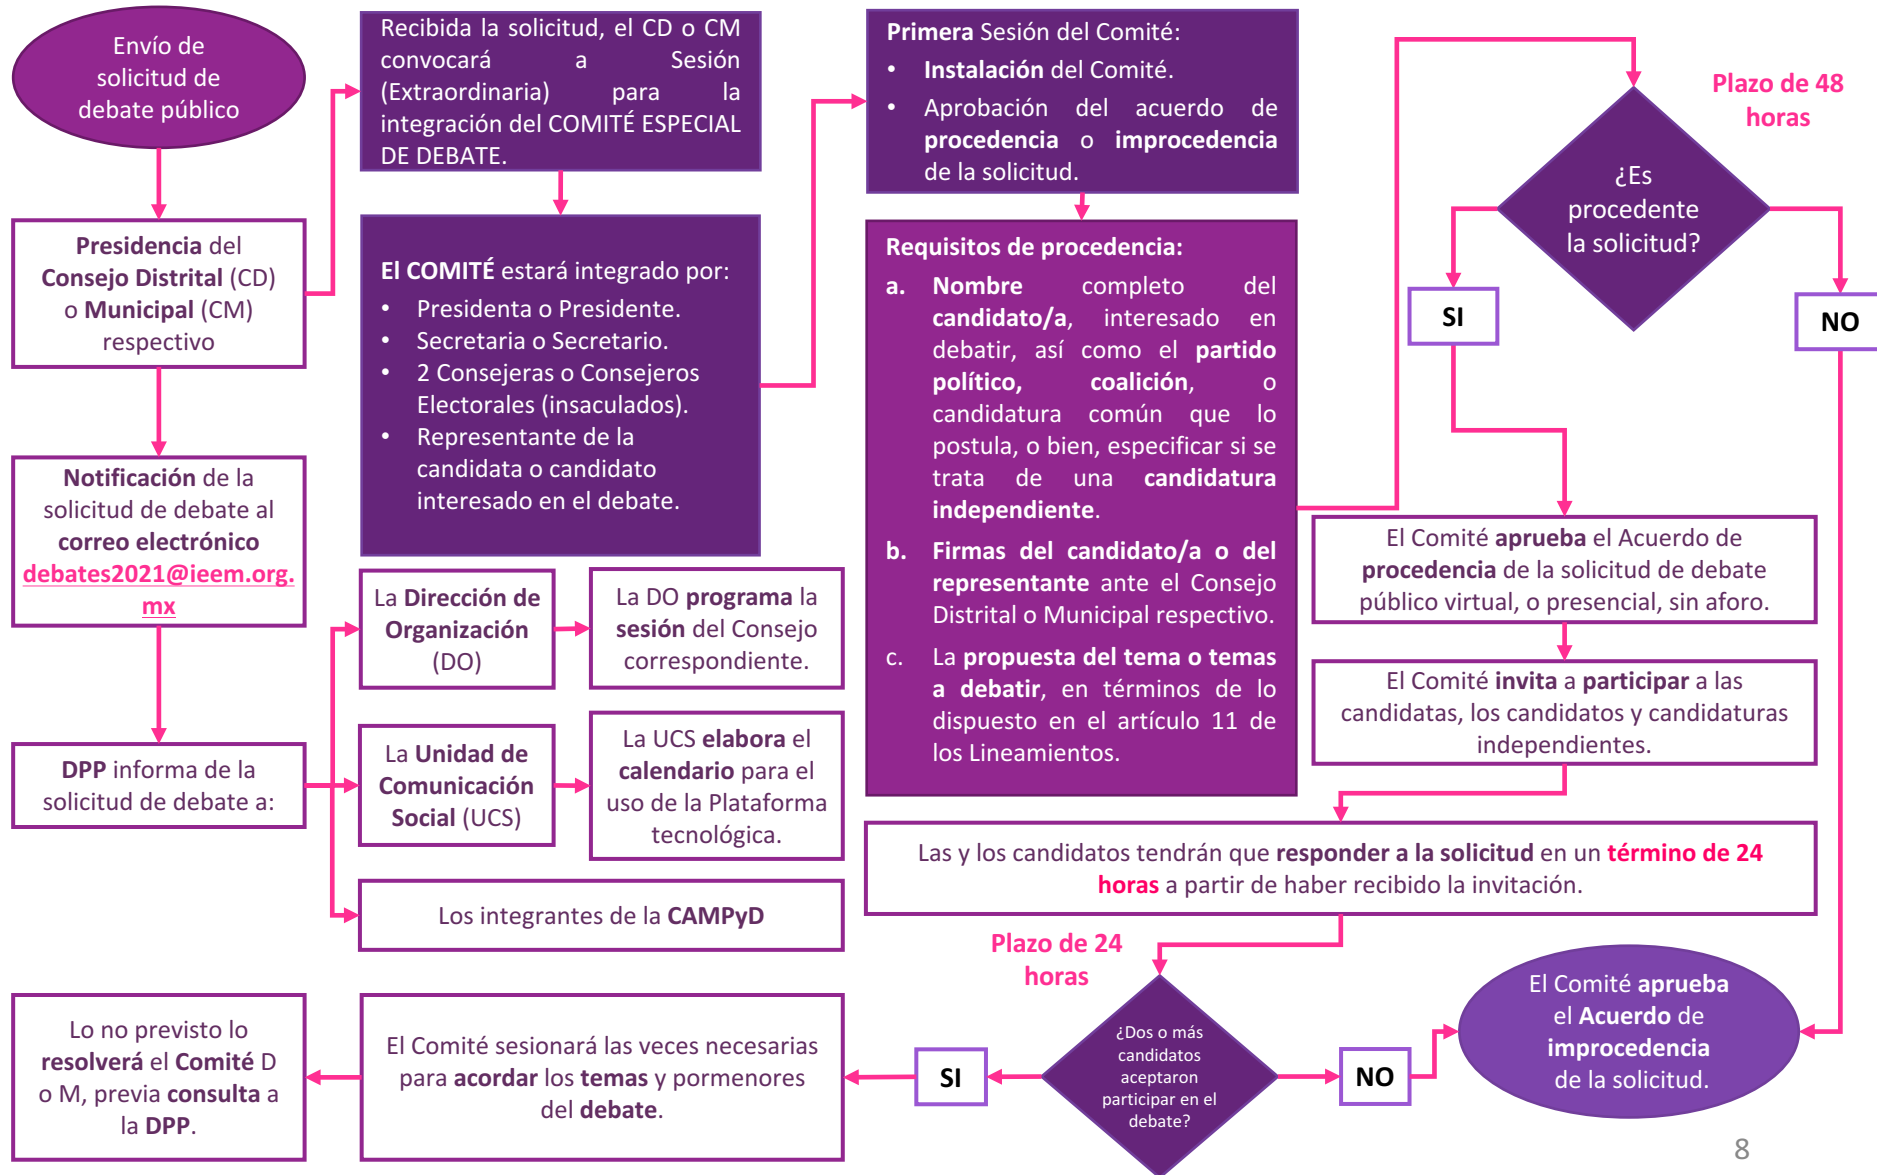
Envío de solicitud de debate público

Presidencia del Consejo Distrital (CD) o Municipal (CM) respectivo

Notificación de la solicitud de debate al correo electrónico debates2021@ieem.org.mx

DPP informa de la solicitud de debate a:

Recibida la solicitud, el CD o CM convocará a Sesión (Extraordinaria) para la integración del COMITÉ ESPECIAL DE DEBATE.

El COMITÉ estará integrado por:
- Presidenta o Presidente.
- Secretaria o Secretario.
- 2 Consejeras o Consejeros Electorales (insaculados).
- Representante de la candidata o candidato interesado en el debate.

La Dirección de Organización (DO)

La DO programa la sesión del Consejo correspondiente.

La Unidad de Comunicación Social (UCS)

La UCS elabora el calendario para el uso de la Plataforma tecnológica.

Los integrantes de la CAMPyD

Primera Sesión del Comité:
- Instalación del Comité.
- Aprobación del acuerdo de procedencia o improcedencia de la solicitud.

Requisitos de procedencia:
a. Nombre completo del candidato/a, interesado en debatir, así como el partido político, coalición, o candidatura común que lo postula, o bien, especificar si se trata de una candidatura independiente.
b. Firmas del candidato/a o del representante ante el Consejo Distrital o Municipal respectivo.
c. La propuesta del tema o temas a debatir, en términos de lo dispuesto en el artículo 11 de los Lineamientos.

Plazo de 48 horas

¿Es procedente la solicitud?

SI

NO

El Comité aprueba el Acuerdo de procedencia de la solicitud de debate público virtual, o presencial, sin aforo.

El Comité invita a participar a las candidatas, los candidatos y candidaturas independientes.

Las y los candidatos tendrán que responder a la solicitud en un término de 24 horas a partir de haber recibido la invitación.

Plazo de 24 horas

¿Dos o más candidatos aceptaron participar en el debate?

SI

NO

El Comité aprueba el Acuerdo de improcedencia de la solicitud.

El Comité sesionará las veces necesarias para acordar los temas y pormenores del debate.

Lo no previsto lo resolverá el Comité D o M, previa consulta a la DPP.

8